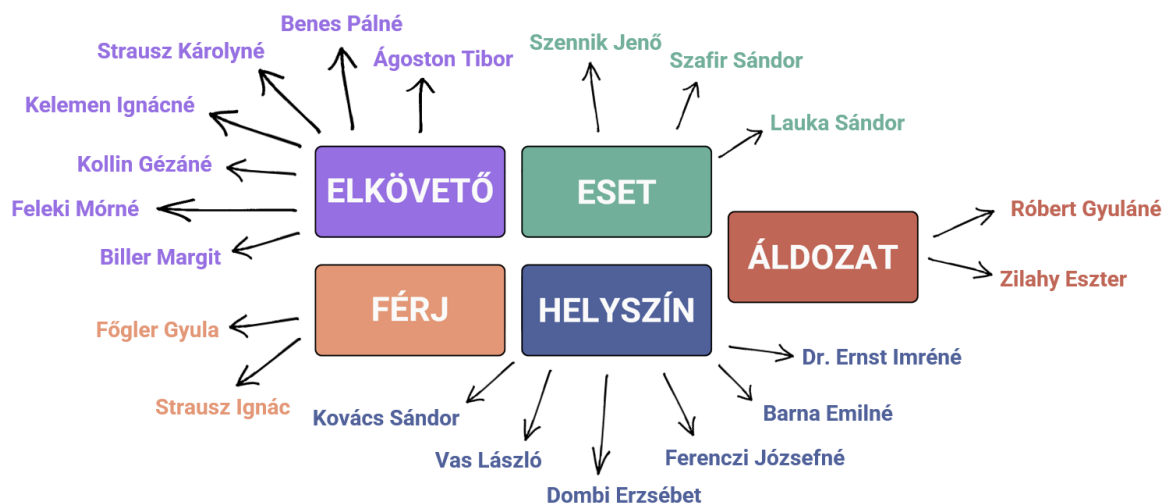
ELKÖVETŐ

Benes Pálné

Strausz Károlyné

Ágoston Tibor

Kelemen Ignácné

Kollin Gézáné

Feleki Mórné

Biller Margit

ESET

Szennik Jenő

Szafir Sándor

Lauka Sándor

ÁLDOZAT

Róbert Gyuláné

Zilahy Eszter

FÉRJ

Főgler Gyula

Strausz Ignác

HELYSZÍN

Dr. Ernst Imréné

Barna Emilné

Ferenczi Józsefné

Dombi Erzsébet

Vas László

Kovács Sándor